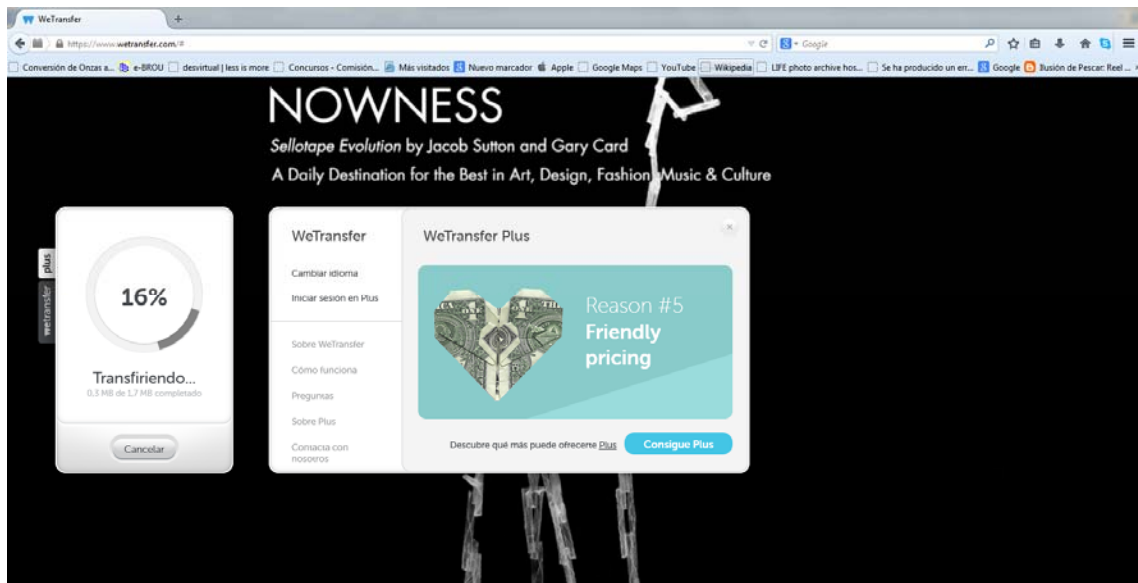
WeTransfer
+
https://www.wetransfer.com/#
Google
Conversión de Onzas a... e-BROU desvirtual | less is more Concursos - Comisión... Más visitados Nuevo marcador Apple Google Maps YouTube Wikipedia LIFE photo archive hos... Se ha producido un err... Google Ilusión de Pescar: Reel ...

NOWNESS
Sellotape Evolution by Jacob Sutton and Gary Card
A Daily Destination for the Best in Art, Design, Fashion, Music & Culture

plus
wetransfer

16%
Transfiriendo...
0,3 MB de 1,7 MB completado
Cancelar

WeTransfer
Cambiar idioma
Iniciar sesión en Plus
Sobre WeTransfer
Cómo funciona
Preguntas
Sobre Plus
Contacta con nosotros

WeTransfer Plus
×
Reason #5
Friendly pricing
Descubre qué más puede ofrecerte Plus
Consigue Plus